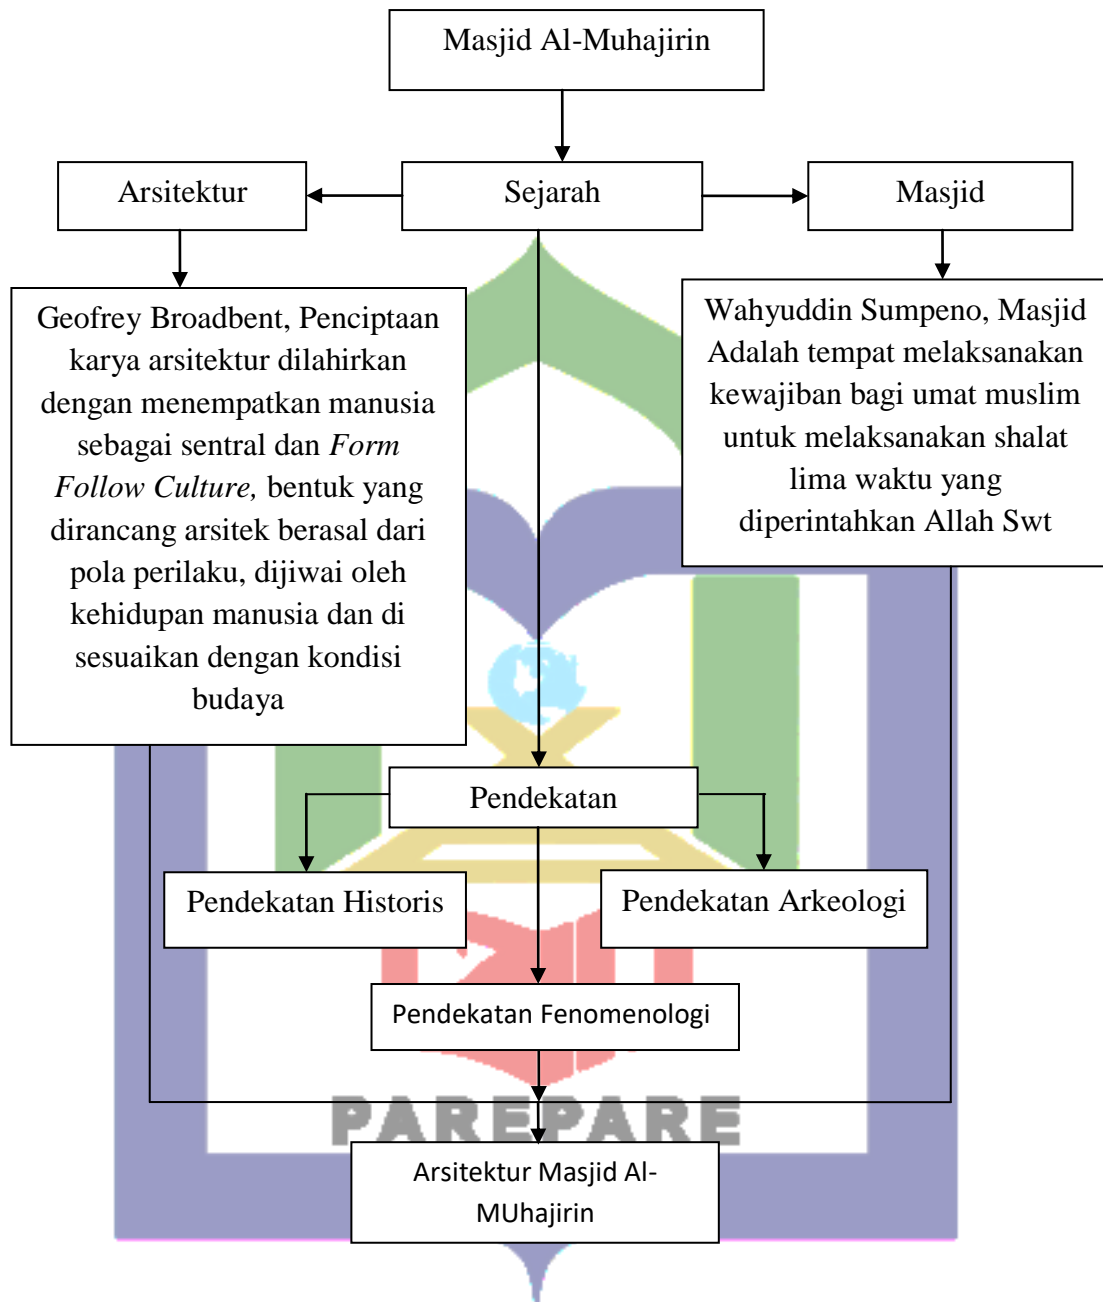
Masjid Al-Muhajirin

Arsitektur

Sejarah

Masjid

Geofrey Broadbent, Penciptaan karya arsitektur dilahirkan dengan menempatkan manusia sebagai sentral dan *Form Follow Culture,* bentuk yang dirancang arsitek berasal dari pola perilaku, dijiwai oleh kehidupan manusia dan di sesuaikan dengan kondisi budaya

Wahyuddin Sumpeno, Masjid Adalah tempat melaksanakan kewajiban bagi umat muslim untuk melaksanakan shalat lima waktu yang diperintahkan Allah Swt

Pendekatan

Pendekatan Historis

Pendekatan Arkeologi

Pendekatan Fenomenologi

PAREPARE

Arsitektur Masjid Al-MUhajirin